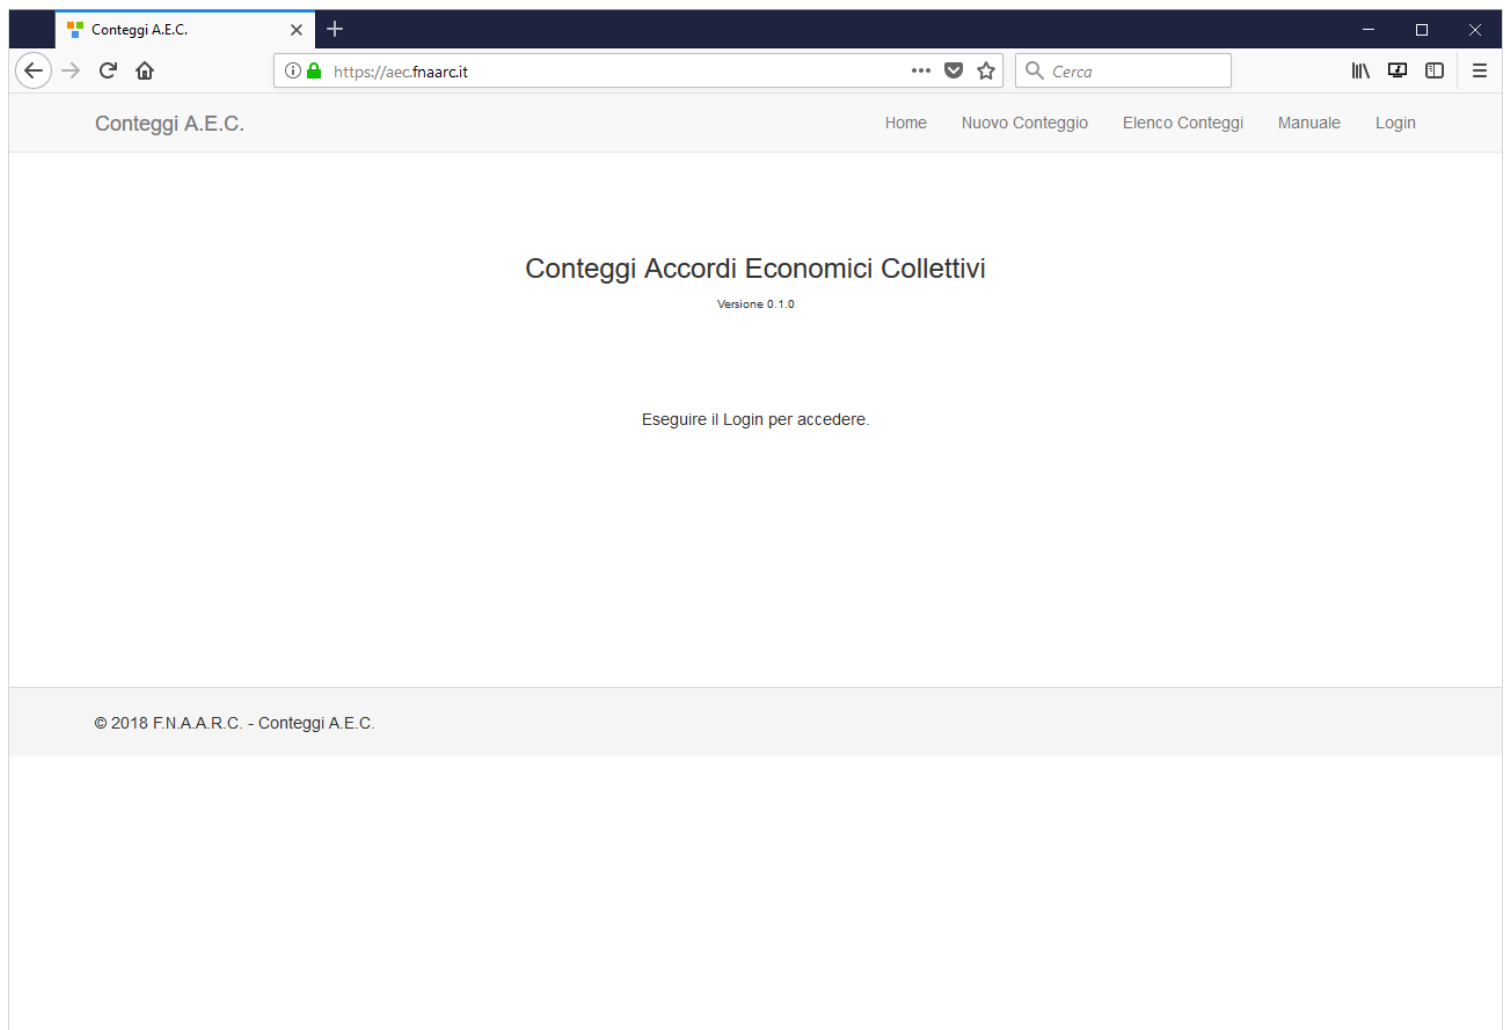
Conteggi A.E.C.

https://aec.fnaarc.it

Cerca

Conteggi A.E.C.

Home Nuovo Conteggio Elenco Conteggi Manuale Login

Conteggi Accordi Economici Collettivi

Versione 0.1.0

Eseguire il Login per accedere.

© 2018 F.N.A.A.R.C. - Conteggi A.E.C.